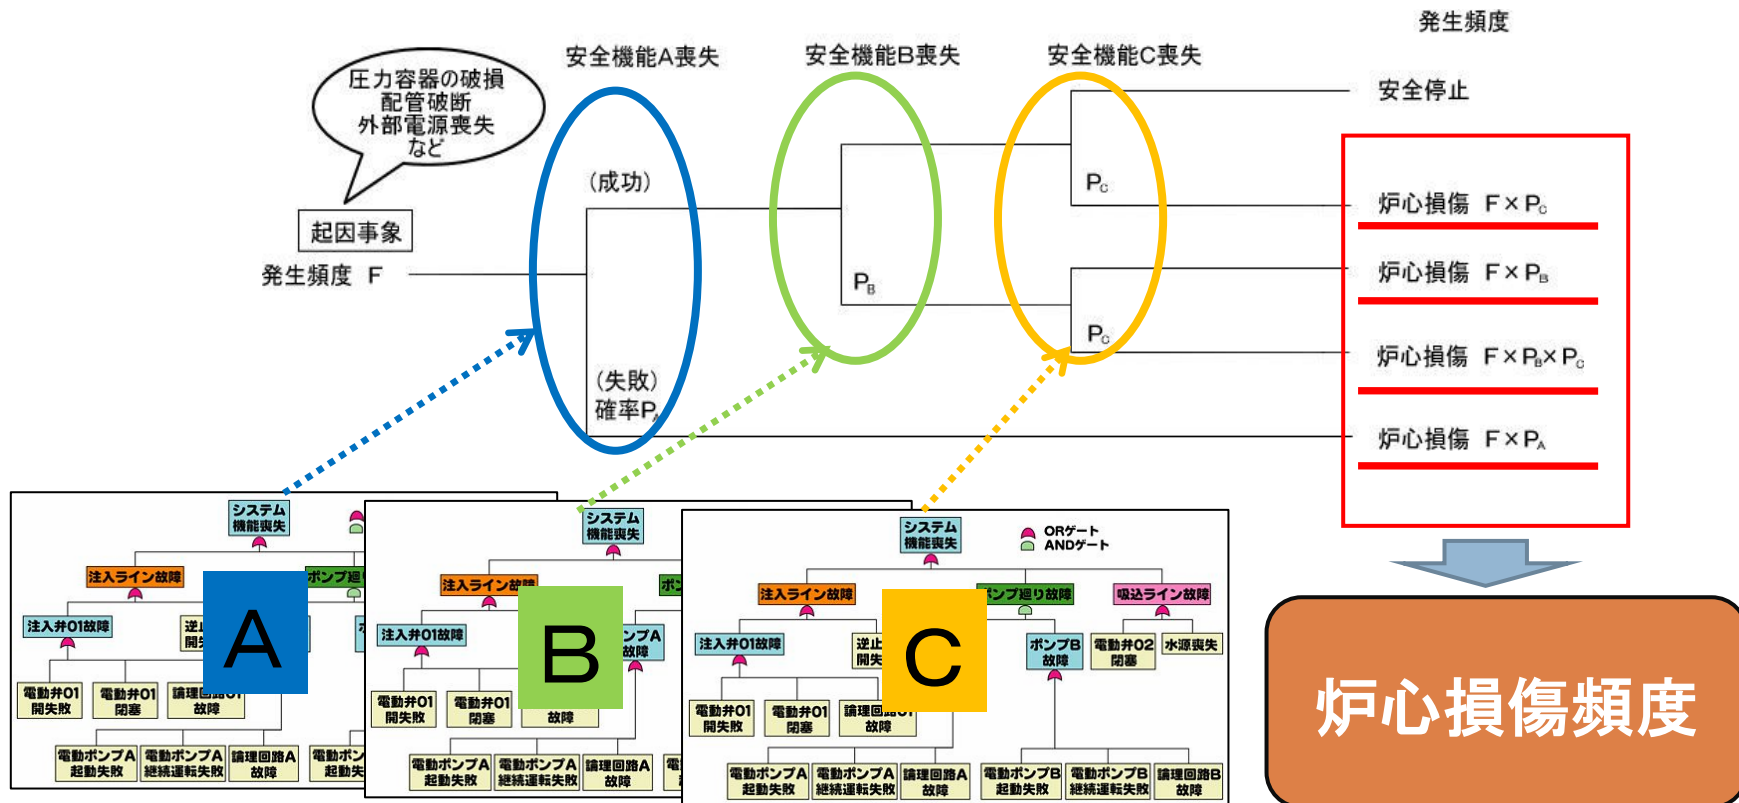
発生頻度

安全機能A喪失　安全機能B喪失　安全機能C喪失

圧力容器の破損
配管破断
外部電源喪失
など

起因事象
発生頻度 F

(成功)

(失敗)
確率$P_A$

$P_B$

$P_C$

$P_C$

安全停止

炉心損傷 $F \times P_C$

炉心損傷 $F \times P_B$

炉心損傷 $F \times P_B \times P_C$

炉心損傷 $F \times P_A$

炉心損傷頻度

システム機能喪失
注入ライン故障
ポンプ廻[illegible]
注入弁01故障
逆止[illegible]
開失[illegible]
電動弁01開失敗
電動弁01閉塞
論理回路01故障
電動ポンプA起動失敗
電動ポンプA継続運転失敗
論理回路A故障
電動ポン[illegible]起動失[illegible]
A

システム機能喪失
注入ライン故障
ポン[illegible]
注入弁01故障
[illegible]ンプA故障
電動弁01開失敗
電動弁01閉塞
故障
電動ポンプA起動失敗
電動ポンプA継続運転失敗
論理回路A故障
電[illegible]
B

システム機能喪失
ORゲート
ANDゲート
注入ライン故障
ポンプ廻り故障
吸込ライン故障
注入弁01故障
逆止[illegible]開失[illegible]
ポンプB故障
電動弁02閉塞
水源喪失
電動弁01開失敗
電動弁01閉塞
論理回路01故障
電動ポンプA起動失敗
電動ポンプA継続運転失敗
論理回路A故障
電動ポンプB起動失敗
電動ポンプB継続運転失敗
論理回路B故障
C